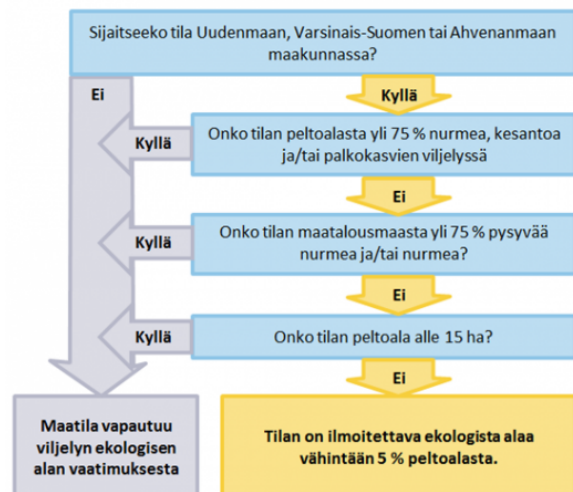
Sijaitseeko tila Uudenmaan, Varsinais-Suomen tai Ahvenanmaan maakunnassa?

Ei

Kyllä

Kyllä

Onko tilan peltoalasta yli 75 % nurmea, kesantoa ja/tai palkokasvien viljelyssä

Ei

Kyllä

Onko tilan maatalousmaasta yli 75 % pysyvää nurmea ja/tai nurmea?

Ei

Kyllä

Onko tilan peltoala alle 15 ha?

Ei

Maatila vapautuu viljelyn ekologisen alan vaatimuksesta

Tilan on ilmoitettava ekologista alaa vähintään 5 % peltoalasta.